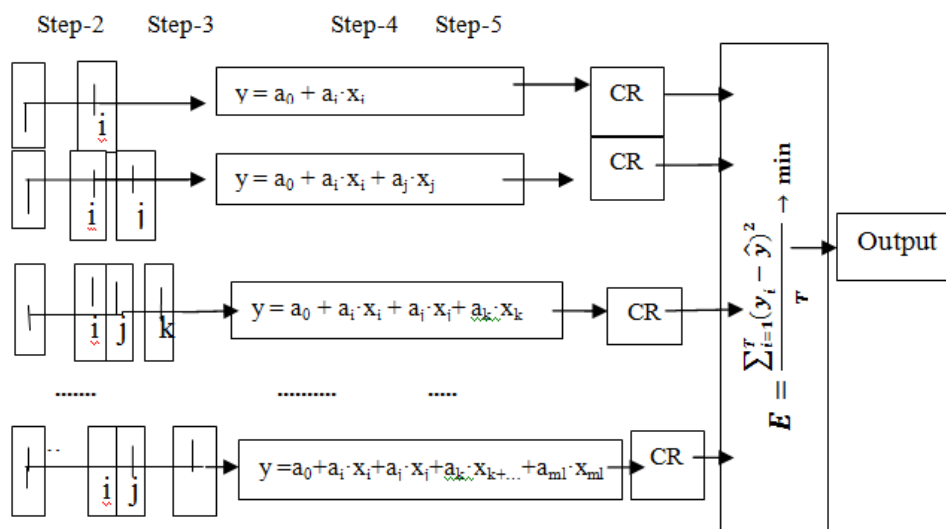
Step-2 Step-3 Step-4 Step-5

i

$y = a_0 + a_i \cdot x_i$

CR

i j

$y = a_0 + a_i \cdot x_i + a_j \cdot x_j$

CR

i j k

$y = a_0 + a_i \cdot x_i + a_i \cdot x_i + a_k \cdot x_k$

CR

....... .......... .....

i j

$y = a_0 + a_i \cdot x_i + a_i \cdot x_i + a_k \cdot x_{k+...} + a_{ml} \cdot x_{ml}$

CR

$E = \frac{\sum_{i=1}^{r}(y_i - \hat{y})^2}{r} \to \min$

Output